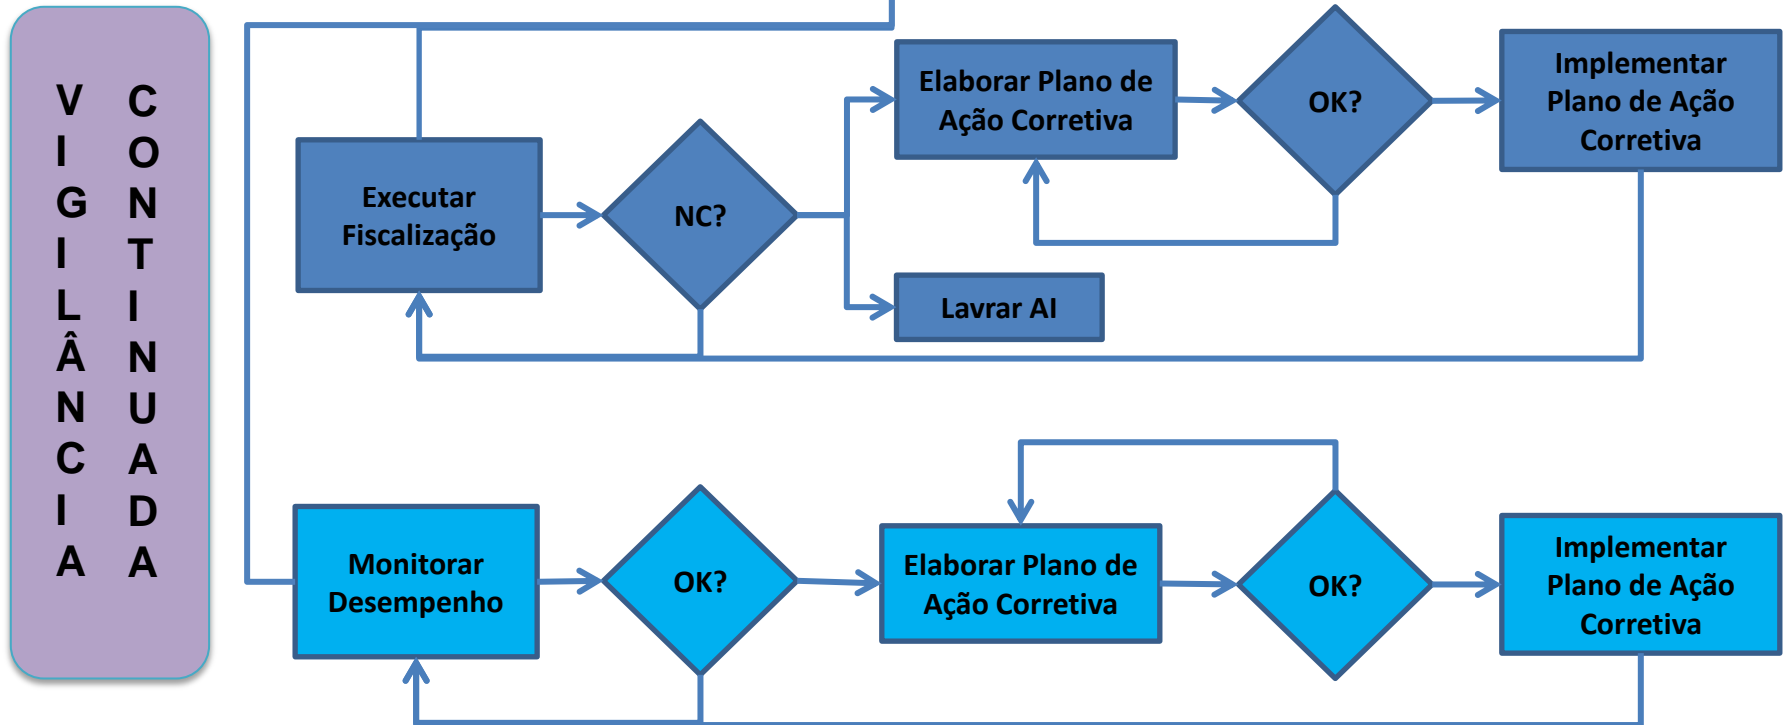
VIGILÂNCIA CONTINUADA

Executar Fiscalização

NC?

Elaborar Plano de Ação Corretiva

OK?

Implementar Plano de Ação Corretiva

Lavrar AI

Monitorar Desempenho

OK?

Elaborar Plano de Ação Corretiva

OK?

Implementar Plano de Ação Corretiva